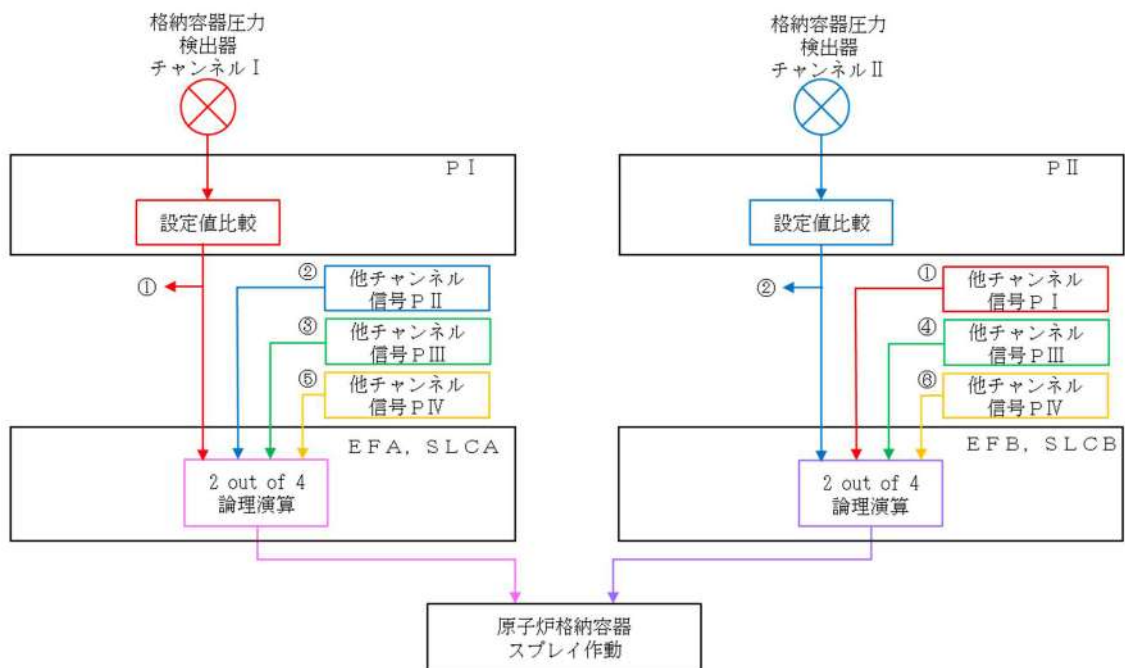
格納容器圧力
検出器
チャンネルⅠ

PⅠ

設定値比較

①

②
他チャンネル
信号PⅡ

③
他チャンネル
信号PⅢ

⑤
他チャンネル
信号PⅣ

EFA, SLCA

2 out of 4
論理演算

格納容器圧力
検出器
チャンネルⅡ

PⅡ

設定値比較

②

①
他チャンネル
信号PⅠ

④
他チャンネル
信号PⅢ

⑥
他チャンネル
信号PⅣ

EFB, SLCB

2 out of 4
論理演算

原子炉格納容器
スプレイ作動